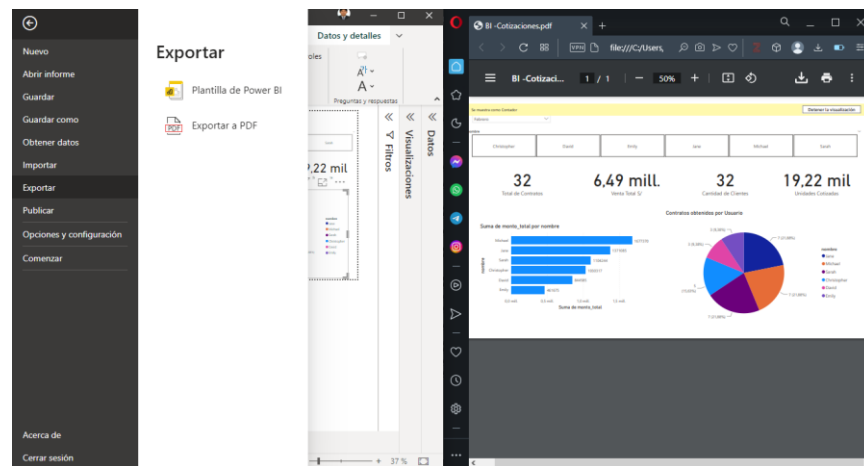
Nuevo
Abrir informe
Guardar
Guardar como
Obtener datos
Importar
Exportar
Publicar
Opciones y configuración
Comenzar

Acerca de
Cerrar sesión

Exportar

Plantilla de Power BI

Exportar a PDF

Datos y detalles

Preguntas y respuestas

19,22 mil

Filtros
Visualizaciones
Datos

37 %

BI -Cotizaciones.pdf

file:///C:/Users/

BI -Cotizaci...

1 / 1

50%

Christopher
David
Emily
Jane
Michael
Sarah

32
Total de Contratos

6,49 mill.
Venta Total S/

32
Cantidad de Clientes

19,22 mil
Unidades Cotizadas

Suma de monto_total por nombre

Michael
Jane
Sarah
Christopher
David
Emily

Suma de monto_total

Contratos obtenidos por Usuario

nombre
Jane
Michael
Sarah
Christopher
David
Emily